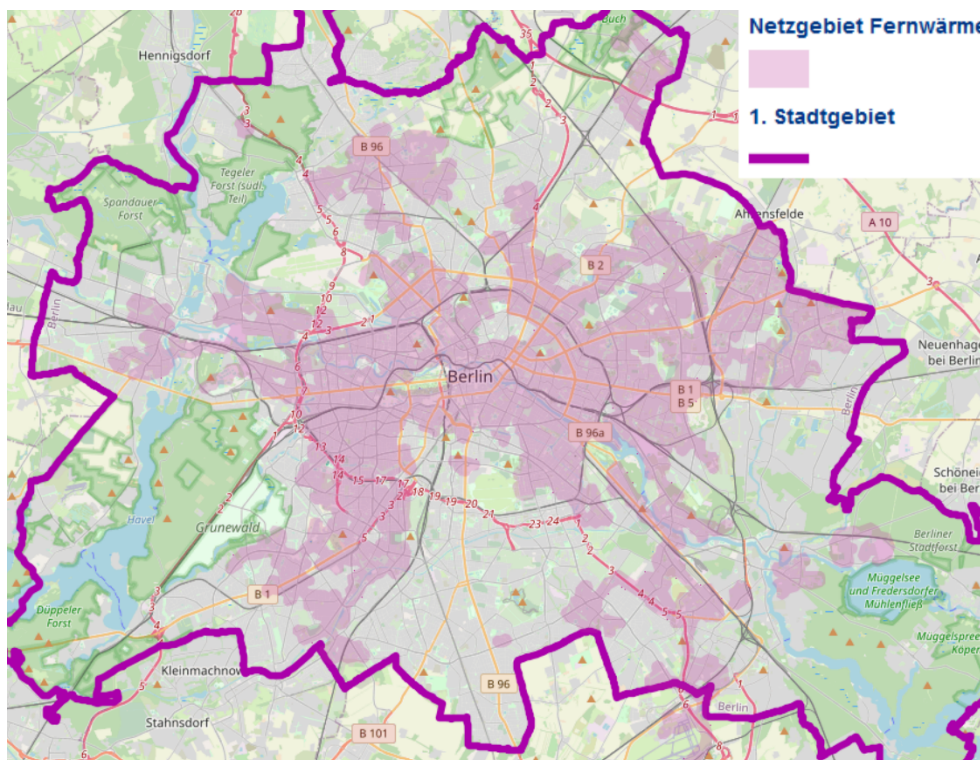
Netzgebiet Fernwärme

1. Stadtgebiet

Hennigsdorf

Tegeler Forst (süd) Teil)

Spandauer Forst

B 96

Ahrensfelde

A 10

B 2

Berlin

Neuenhagen bei Berlin

B 1
B 5

B 96a

Schöneiche bei Berlin

Berliner Stadtforst

Müggelsee und Fredersdorfer Mühlenfließ

Havel

Grunewald

Düppeler Forst

B 1

Kleinmachnow

Stahnsdorf

B 96

B 101

Berlin

Buch

Müggelspree Köpen

1 2 3 4 5 6 7 8 9 10 11 12 13 14 15 17 18 19 20 21 23 24 35 28